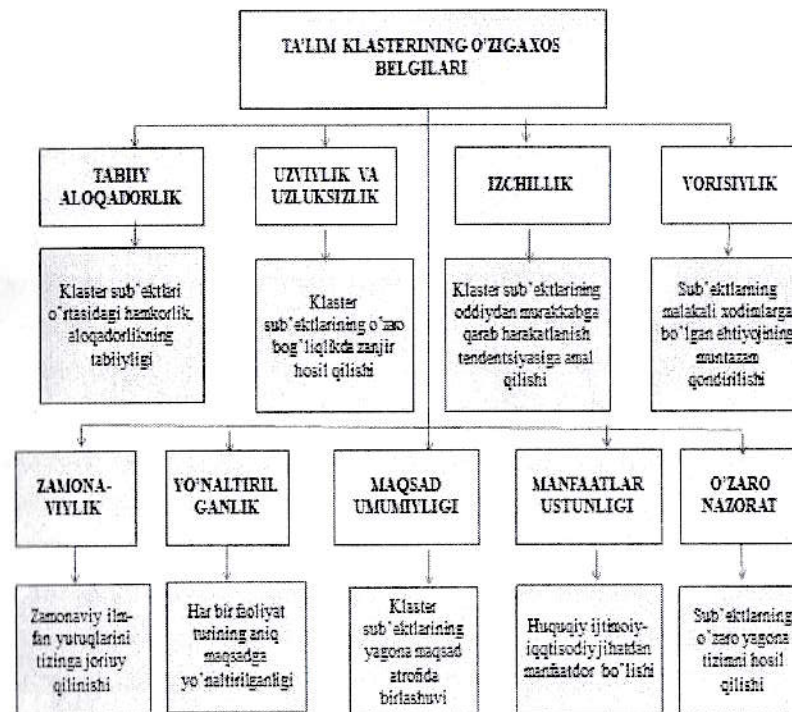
TA'LIM KLASTERINING O'ZIGAXOS BELGILARI

TABIIY ALOQADORLIK

Klaster sub'ektlari o'rtasidagi hamkorlik, aloqadorlikning tabiiyligi

UZVIYLIK VA UZLUKSIZLIK

Klaster sub'ektlarining o'zaro bog'liqlikda zanjir hosil qilishi

IZCHILLIK

Klaster sub'ektlarining oddiydan murakkabga qarab harakatlanish tendentsiyasiga amal qilishi

VORISIYLIK

Sub'ektlarning malakali xodimlarga bo'lgan ehtiyojining muntazam qondirilishi

ZAMONA-VIYLIK

Zamonaviy ilm-fan yutuqlarini tizimga joriy qilinishi

YO'NALTIRIL GANLIK

Har bir faoliyat turining aniq maqsadga yo'naltirilganligi

MAQSAD UMUMIYLIGI

Klaster sub'ektlarining yagona maqsad atrofida birlashuvi

MANFAATLAR USTUNLIGI

Huquqiy ijtimoiy-iqqtisodiy jihatdan manfaatdor bo'lishi

O'ZARO NAZORAT

Sub'ektlarning o'zaro yagona tizimni hosil qilishi